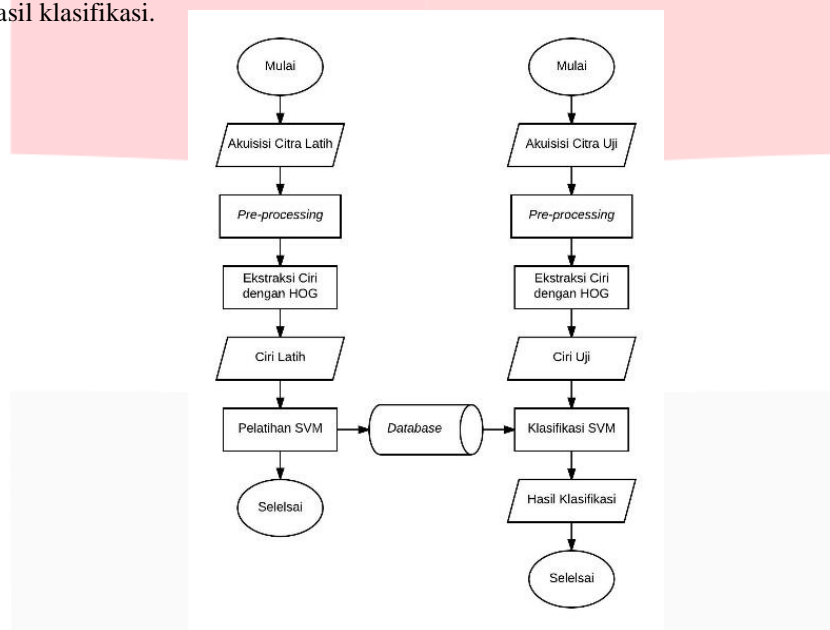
asil klasifikasi.

Mulai

Akuisisi Citra Latih

Pre-processing

Ekstraksi Ciri dengan HOG

Ciri Latih

Pelatihan SVM

Selelsai

Database

Mulai

Akuisisi Citra Uji

Pre-processing

Ekstraksi Ciri dengan HOG

Ciri Uji

Klasifikasi SVM

Hasil Klasifikasi

Selelsai